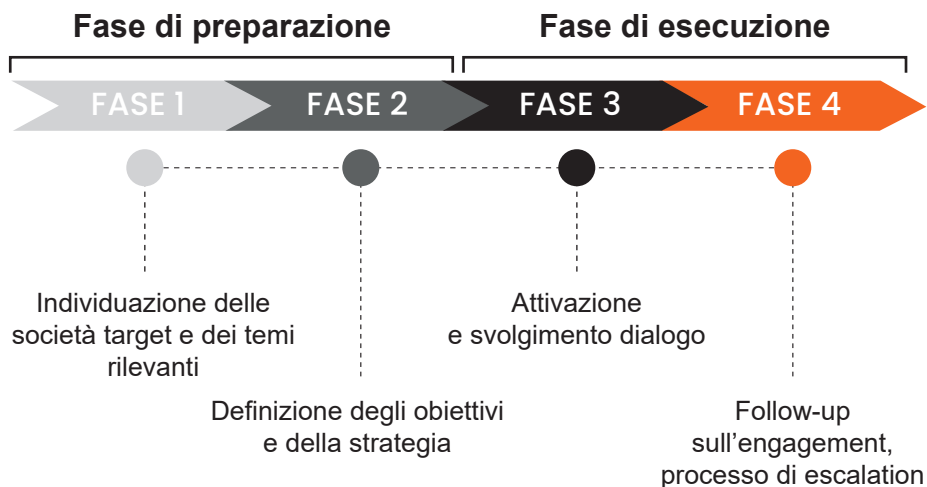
Fase di preparazione

Fase di esecuzione

FASE 1

FASE 2

FASE 3

FASE 4

Individuazione delle società target e dei temi rilevanti

Attivazione e svolgimento dialogo

Definizione degli obiettivi e della strategia

Follow-up sull'engagement, processo di escalation